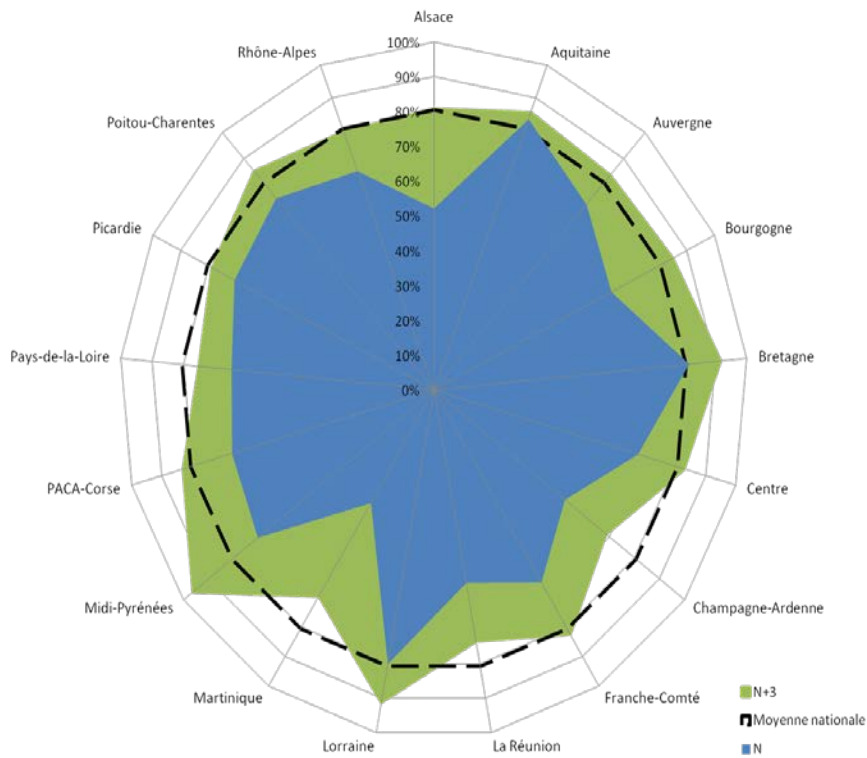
Alsace
Aquitaine
Auvergne
Bourgogne
Bretagne
Centre
Champagne-Ardenne
Franche-Comté
La Réunion
Lorraine
Martinique
Midi-Pyrénées
PACA-Corse
Pays-de-la-Loire
Picardie
Poitou-Charentes
Rhône-Alpes

100%
90%
80%
70%
60%
50%
40%
30%
20%
10%
0%

N+3
Moyenne nationale
N